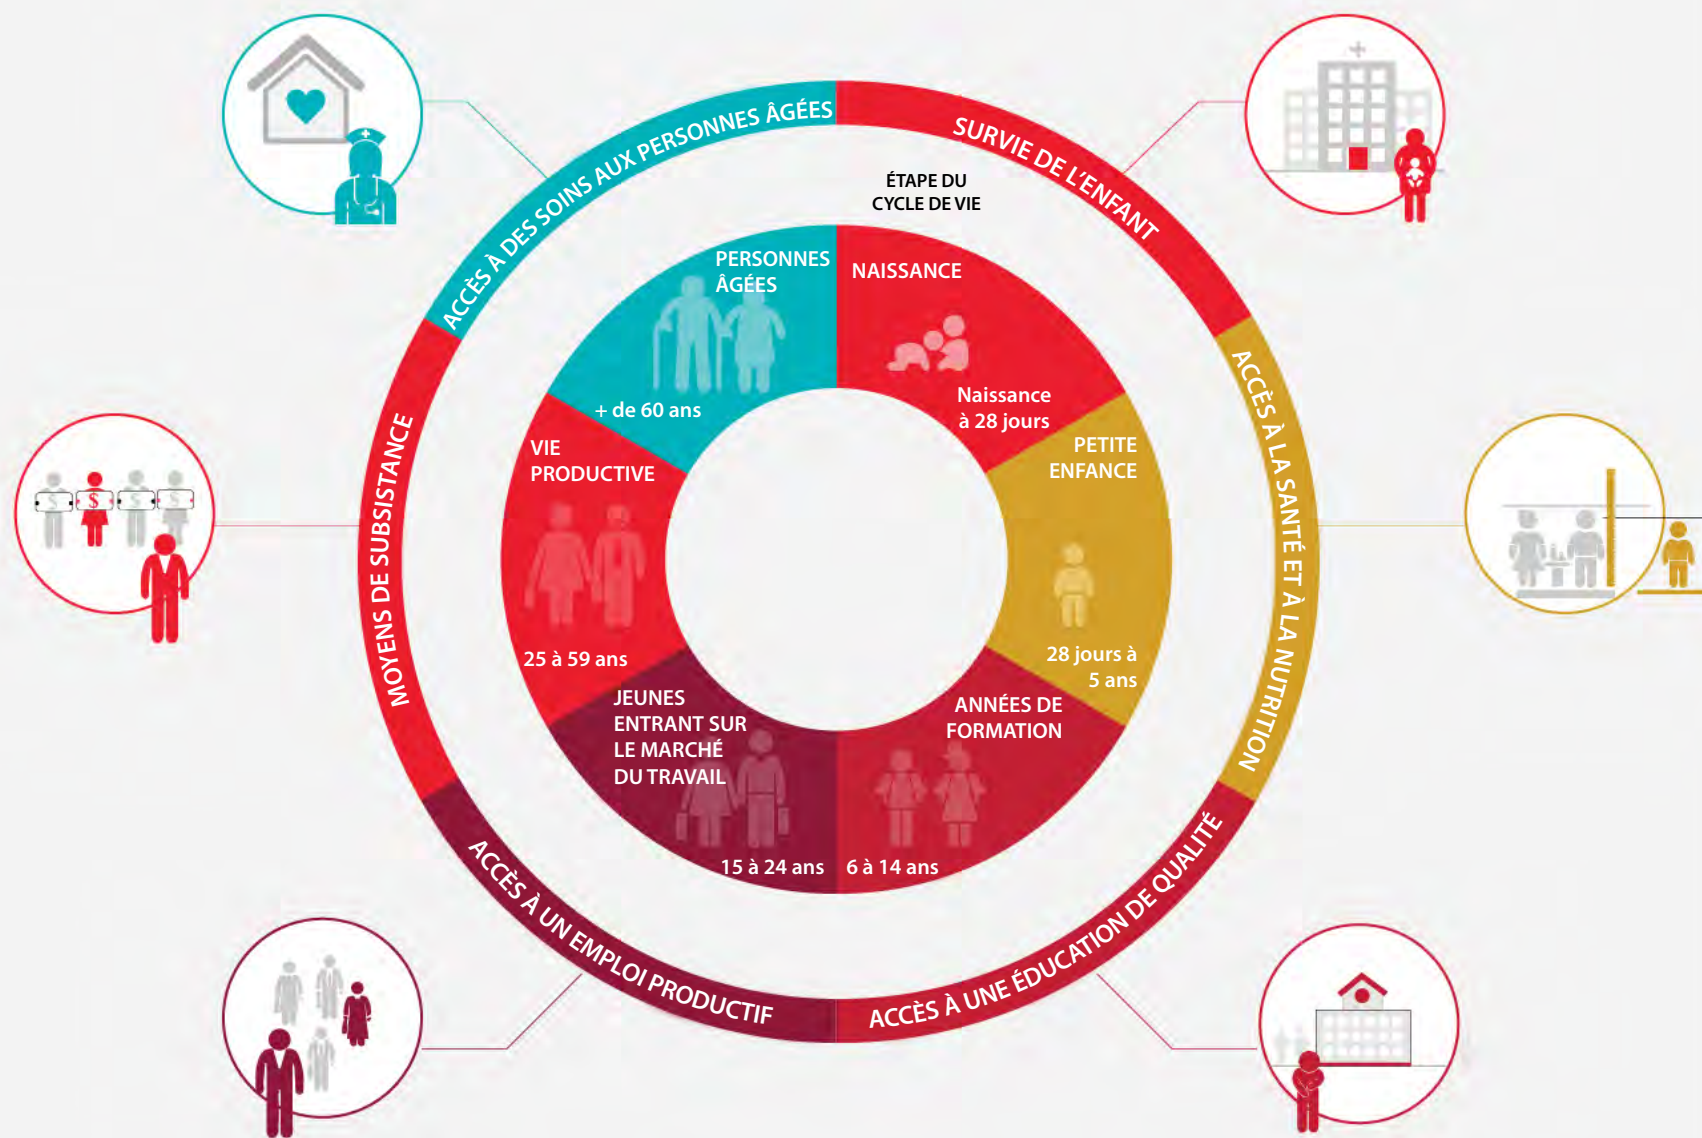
ACCÈS À DES SOINS AUX PERSONNES ÂGÉES

SURVIE DE L'ENFANT

ÉTAPE DU CYCLE DE VIE

PERSONNES ÂGÉES

+ de 60 ans

NAISSANCE

Naissance à 28 jours

PETITE ENFANCE

28 jours à 5 ans

ANNÉES DE FORMATION

6 à 14 ans

JEUNES ENTRANT SUR LE MARCHÉ DU TRAVAIL

15 à 24 ans

VIE PRODUCTIVE

25 à 59 ans

ACCÈS À LA SANTÉ ET À LA NUTRITION

ACCÈS À UNE ÉDUCATION DE QUALITÉ

ACCÈS À UN EMPLOI PRODUCTIF

MOYENS DE SUBSISTANCE

$

$

$

$